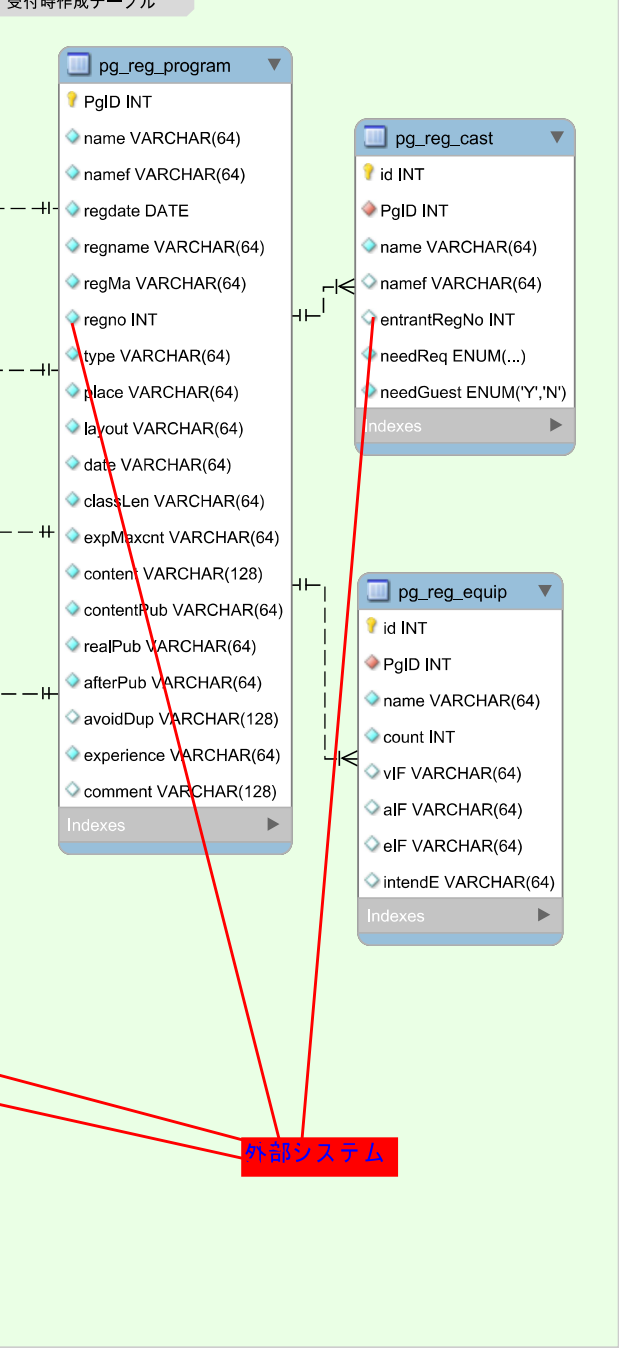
受付時作成テーブル

pg_reg_program
PgID INT
name VARCHAR(64)
namef VARCHAR(64)
regdate DATE
regname VARCHAR(64)
regMa VARCHAR(64)
regno INT
type VARCHAR(64)
place VARCHAR(64)
layout VARCHAR(64)
date VARCHAR(64)
classLen VARCHAR(64)
expMaxcnt VARCHAR(64)
content VARCHAR(128)
contentPub VARCHAR(64)
realPub VARCHAR(64)
afterPub VARCHAR(64)
avoidDup VARCHAR(128)
experience VARCHAR(64)
comment VARCHAR(128)
Indexes

pg_reg_cast
id INT
PgID INT
name VARCHAR(64)
namef VARCHAR(64)
entrantRegNo INT
needReq ENUM(...)
needGuest ENUM('Y','N')
Indexes

pg_reg_equip
id INT
PgID INT
name VARCHAR(64)
count INT
vIF VARCHAR(64)
aIF VARCHAR(64)
eIF VARCHAR(64)
intendE VARCHAR(64)
Indexes

外部システム